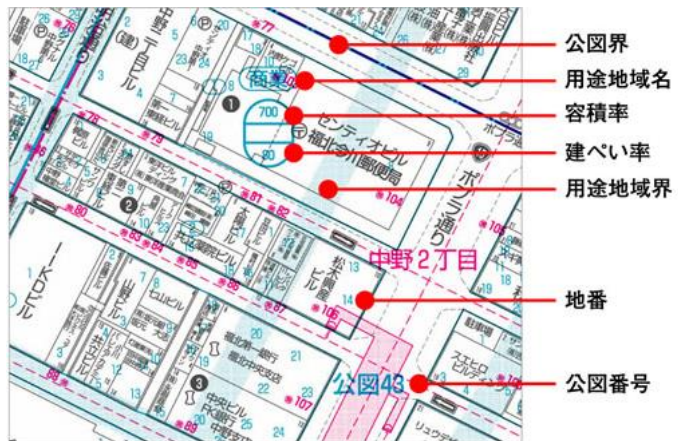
公図界
用途地域名
容積率
建ぺい率
用途地域界
地番
公図番号

商業
700
80
センティオビル
福北今川郵便局
ポプラ通り
中野2丁目
公図43
IKDビル
松木商事ビル
中野三丁目ビル
※77
※78
※79
※80
※81
※82
※83
※84
※85
※86
※87
※88
※104
※105
※106
※107
14
1
2
3